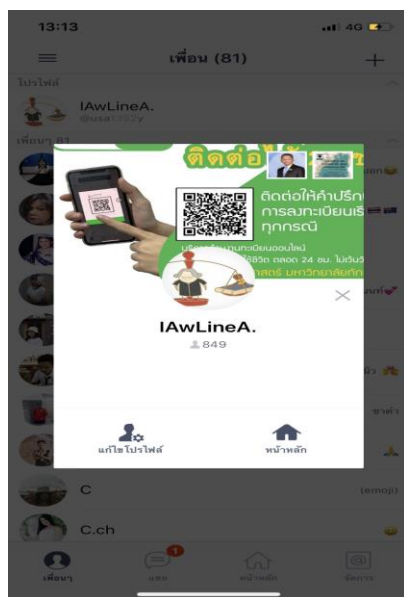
13:13

4G

เพื่อน (81)

+

โปรไฟล์

IAwLineA.

@usa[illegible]

เพื่อนๆ 81

ติดต่อ

ติดต่อให้คำปรึก

การลงทะเบียนเ

ทุกกรณี

บริ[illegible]ทะเบียนออนไลน์

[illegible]ชีวิต ตลอด 24 ชม. ไม่เว้นวั

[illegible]ศาสตร์ มหาวิทยาลัยก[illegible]

IAwLineA.

849

แก้ไขโปรไฟล์

หน้าหลัก

C

(emoji)

C.ch

เพื่อนๆ

1

แชท

หน้าหลัก

จัดการ